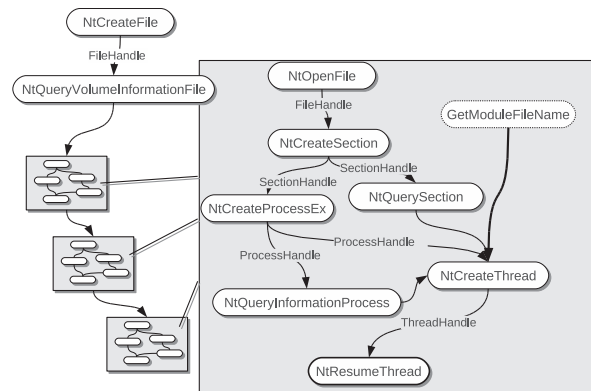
NtCreateFile

FileHandle

NtQueryVolumeInformationFile

NtOpenFile

FileHandle

GetModuleFileName

NtCreateSection

SectionHandle

SectionHandle

NtQuerySection

NtCreateProcessEx

ProcessHandle

ProcessHandle

NtCreateThread

NtQueryInformationProcess

ThreadHandle

NtResumeThread